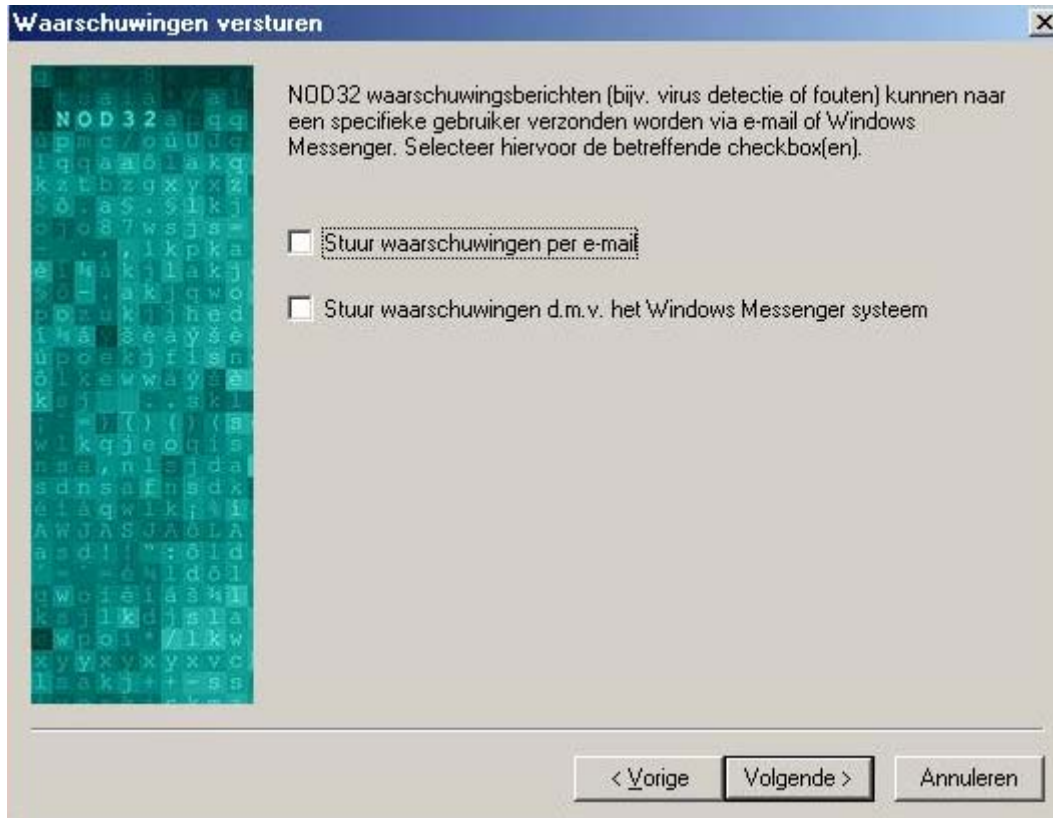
Waarschuwingen versturen

×

NOD32

NOD32 waarschuwingsberichten (bijv. virus detectie of fouten) kunnen naar een specifieke gebruiker verzonden worden via e-mail of Windows Messenger. Selecteer hiervoor de betreffende checkbox(en).

Stuur waarschuwingen per e-mail

Stuur waarschuwingen d.m.v. het Windows Messenger systeem

< Vorige

Volgende >

Annuleren